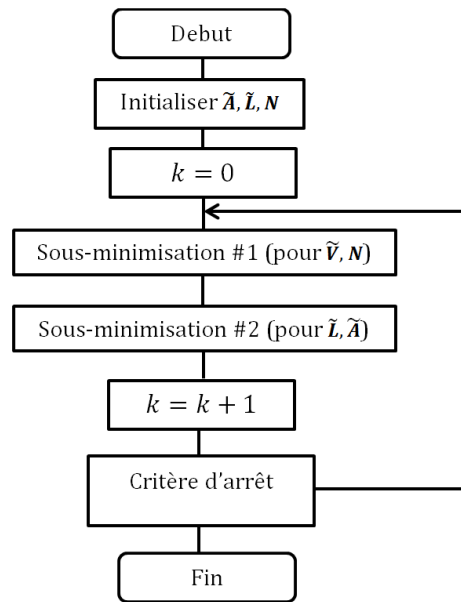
Debut

Initialiser $\tilde{\boldsymbol{A}}, \tilde{\boldsymbol{L}}, \boldsymbol{N}$

$k = 0$

Sous-minimisation #1 (pour $\tilde{\boldsymbol{V}}, \boldsymbol{N}$)

Sous-minimisation #2 (pour $\tilde{\boldsymbol{L}}, \tilde{\boldsymbol{A}}$)

$k = k + 1$

Critère d'arrêt

Fin